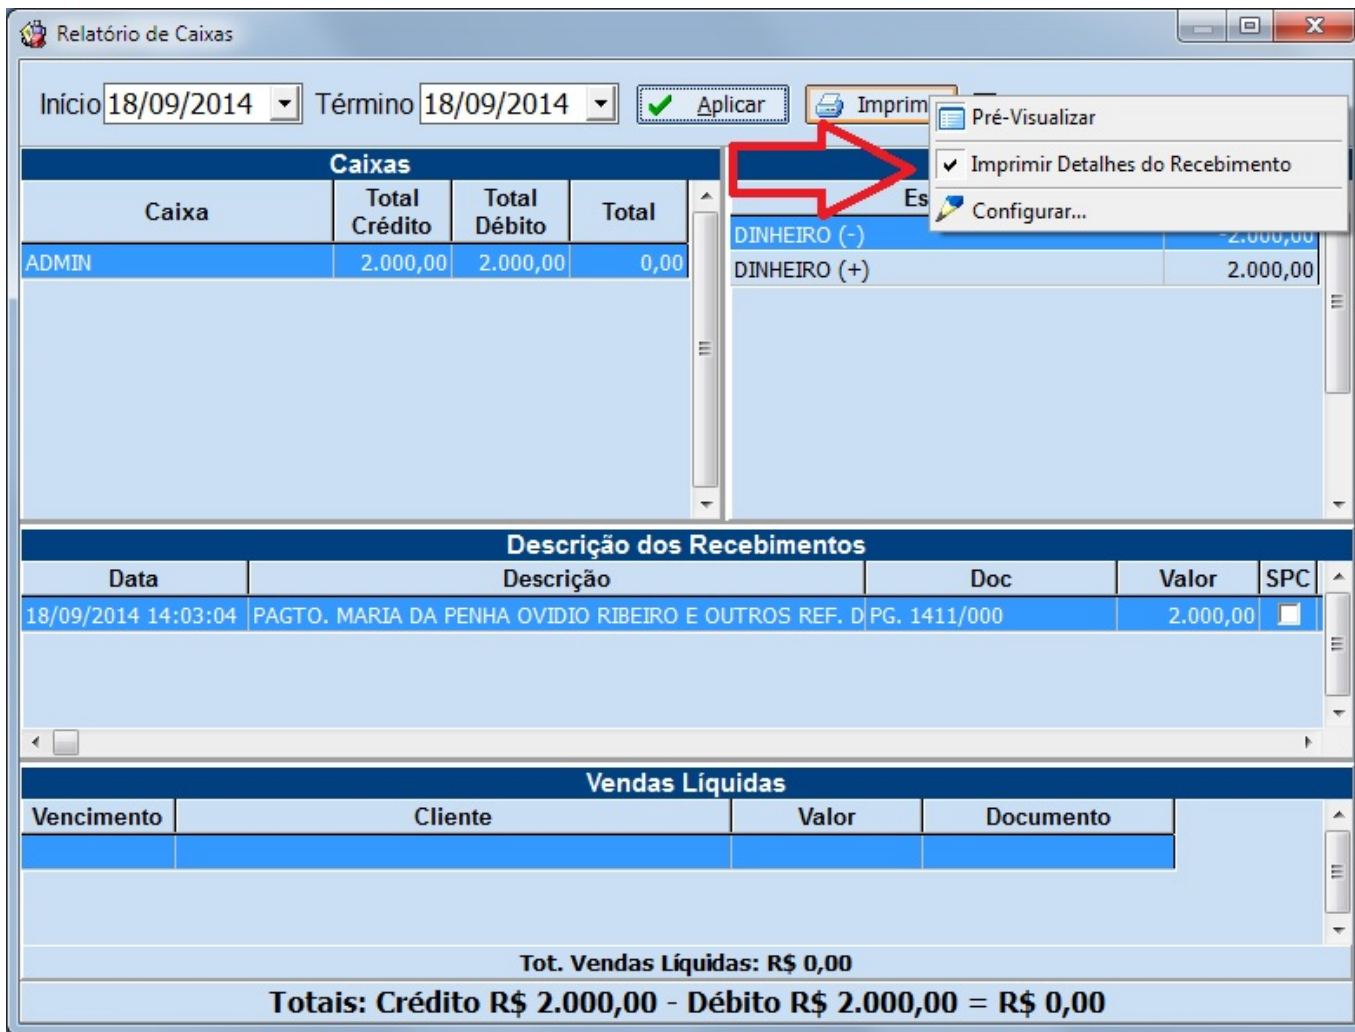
Relatório de Caixas

Início 18/09/2014 Término 18/09/2014 Aplicar Imprim

Pré-Visualizar
Imprimir Detalhes do Recebimento
Configurar...

Caixas

| Caixa | Total Crédito | Total Débito | Total |
|---|---|---|---|
| ADMIN | 2.000,00 | 2.000,00 | 0,00 |

Es

| | |
|---|---|
| DINHEIRO (-) | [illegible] |
| DINHEIRO (+) | 2.000,00 |

Descrição dos Recebimentos

| Data | Descrição | Doc | Valor | SPC |
|---|---|---|---|---|
| 18/09/2014 14:03:04 | PAGTO. MARIA DA PENHA OVIDIO RIBEIRO E OUTROS REF. D | PG. 1411/000 | 2.000,00 | |

Vendas Líquidas

| Vencimento | Cliente | Valor | Documento |
|---|---|---|---|
| | | | |

Tot. Vendas Líquidas: R$ 0,00

Totais: Crédito R$ 2.000,00 - Débito R$ 2.000,00 = R$ 0,00